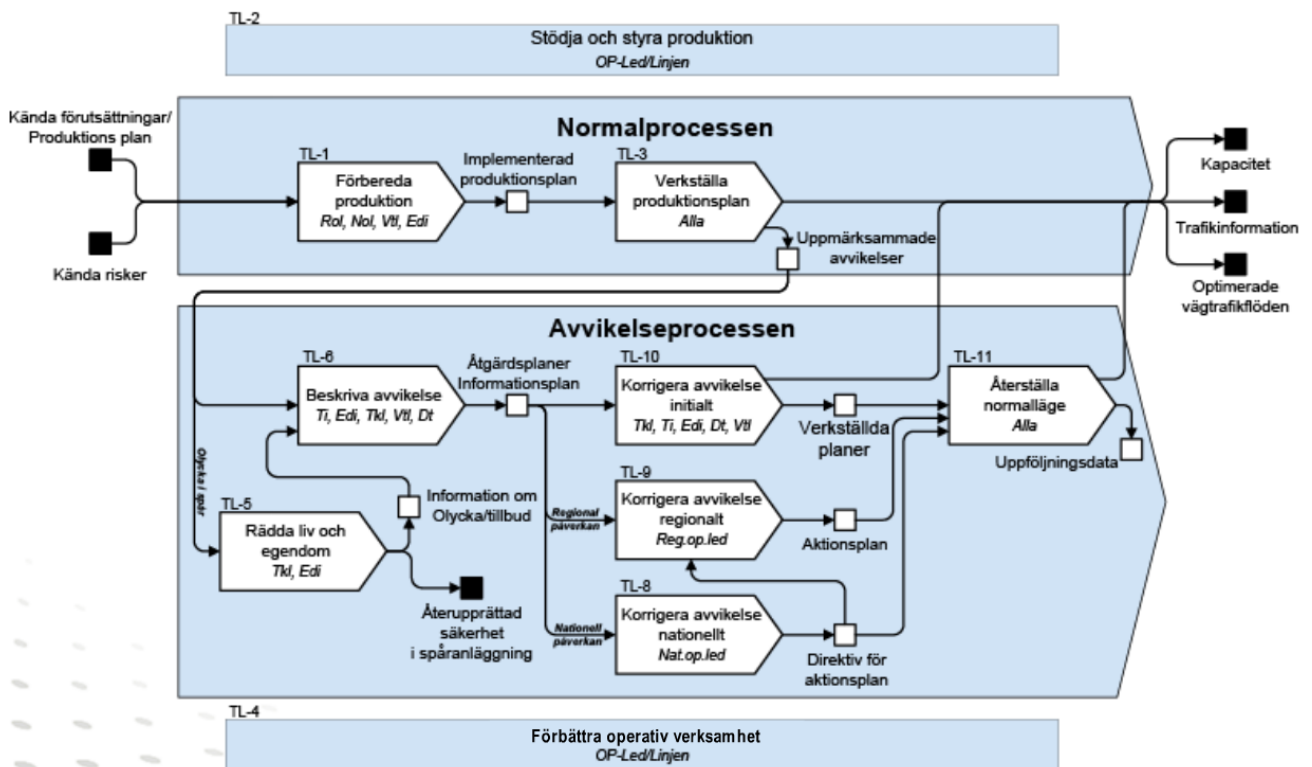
TL-2
Stödja och styra produktion
OP-Led/Linjen

Kända förutsättningar/ Produktions plan

Kända risker

Normalprocessen

TL-1
Förbereda produktion
Rol, Nol, Vtl, Edi

Implementerad produktionsplan

TL-3
Verkställa produktionsplan
Alla

Uppmärksammade avvikelser

Kapacitet

Trafikinformation

Optimerade vägtrafikflöden

Avvikelseprocessen

TL-6
Beskriva avvikelse
Ti, Edi, Tkl, Vtl, Dt

Åtgärdsplaner Informationsplan

TL-10
Korrigera avvikelse initialt
Tkl, Ti, Edi, Dt, Vtl

Verkställda planer

TL-11
Återställa normalläge
Alla

Uppföljningsdata

Olycka i spår

Information om Olycka/tillbud

TL-5
Rädda liv och egendom
Tkl, Edi

Återupprättad säkerhet i spåranläggning

Regional påverkan

TL-9
Korrigera avvikelse regionalt
Reg.op.led

Aktionsplan

Nationell påverkan

TL-8
Korrigera avvikelse nationellt
Nat.op.led

Direktiv för aktionsplan

TL-4
Förbättra operativ verksamhet
OP-Led/Linjen